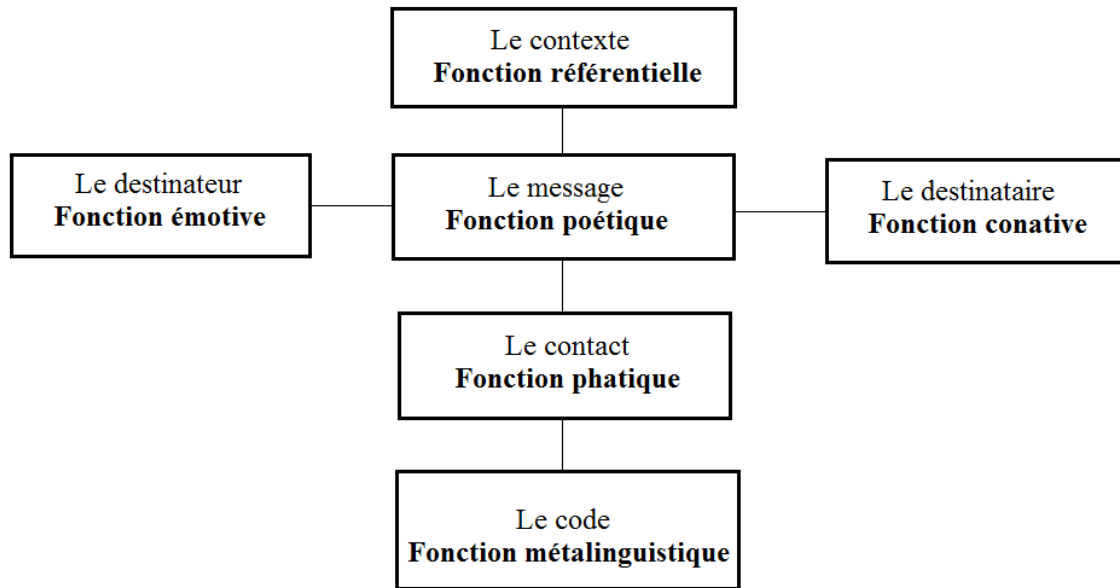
Le contexte
**Fonction référentielle**

Le destinateur
**Fonction émotive**

Le message
**Fonction poétique**

Le destinataire
**Fonction conative**

Le contact
**Fonction phatique**

Le code
**Fonction métalinguistique**